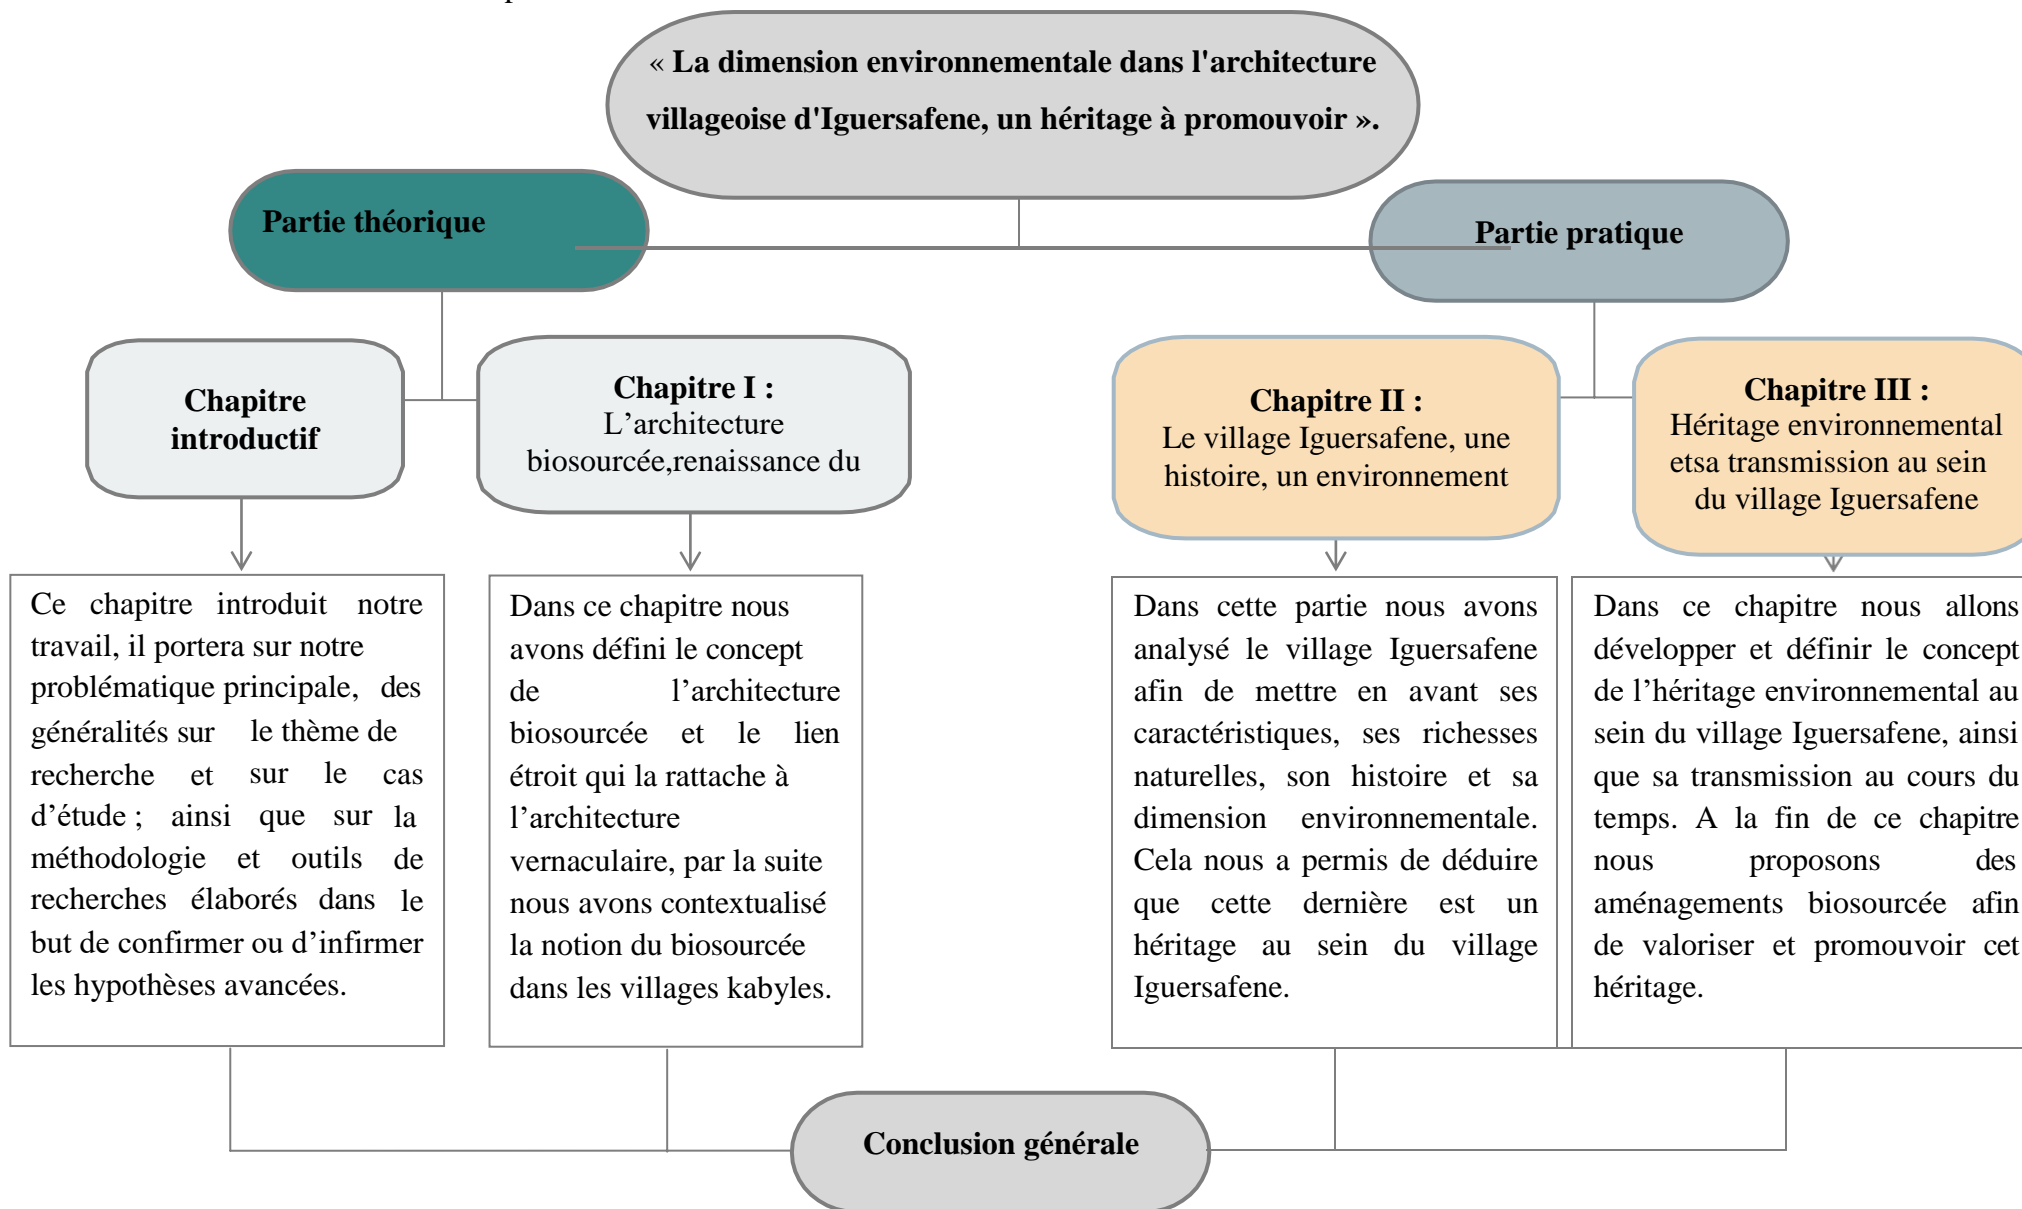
« La dimension environnementale dans l'architecture villageoise d'Iguersafene, un héritage à promouvoir ».

Partie théorique

Partie pratique

Chapitre introductif

Chapitre I :
L’architecture biosourcée,renaissance du

Chapitre II :
Le village Iguersafene, une histoire, un environnement

Chapitre III :
Héritage environnemental etsa transmission au sein du village Iguersafene

Ce chapitre introduit notre travail, il portera sur notre problématique principale, des généralités sur le thème de recherche et sur le cas d’étude ; ainsi que sur la méthodologie et outils de recherches élaborés dans le but de confirmer ou d’infirmer les hypothèses avancées.

Dans ce chapitre nous avons défini le concept de l’architecture biosourcée et le lien étroit qui la rattache à l’architecture vernaculaire, par la suite nous avons contextualisé la notion du biosourcée dans les villages kabyles.

Dans cette partie nous avons analysé le village Iguersafene afin de mettre en avant ses caractéristiques, ses richesses naturelles, son histoire et sa dimension environnementale. Cela nous a permis de déduire que cette dernière est un héritage au sein du village Iguersafene.

Dans ce chapitre nous allons développer et définir le concept de l’héritage environnemental au sein du village Iguersafene, ainsi que sa transmission au cours du temps. A la fin de ce chapitre nous proposons des aménagements biosourcée afin de valoriser et promouvoir cet héritage.

Conclusion générale